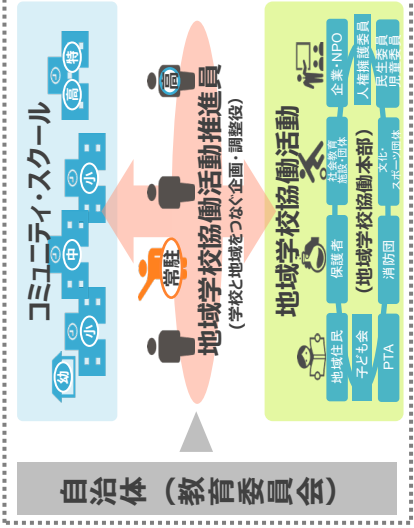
コミュニティ・スクール

幼
小
中
小
高
特

常駐
地域学校協働活動推進員
(学校と地域をつなぐ企画・調整役)
届

地域学校協働活動
地域学校協働本部

地域住民
子ども会
PTA
保護者
消防団
社会教育施設・団体
文化・スポーツ団体
企業・NPO
人権擁護委員
民生委員
児童委員

自治体（教育委員会）